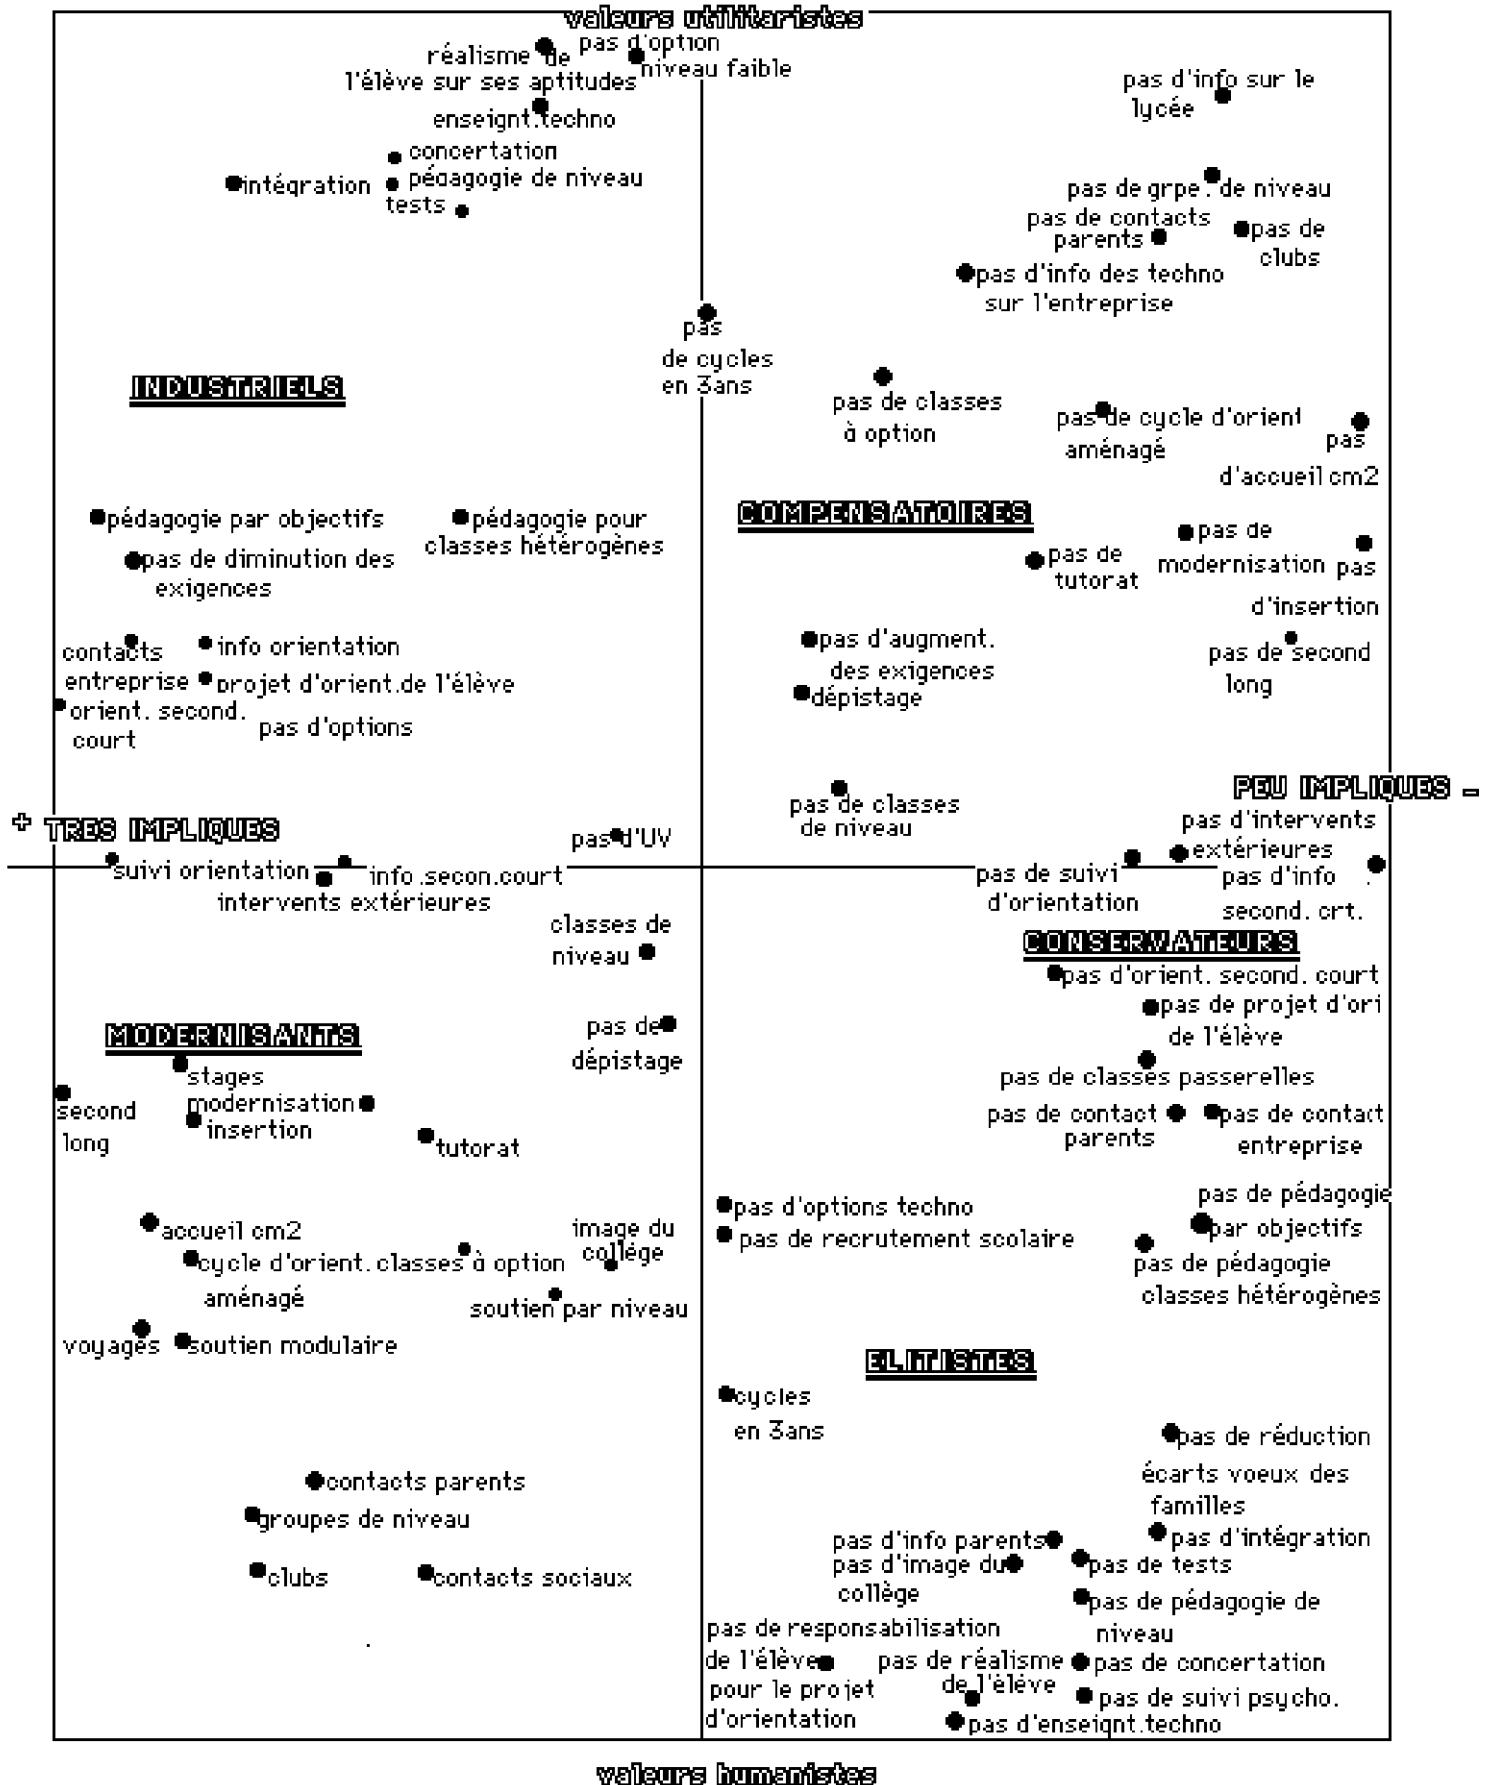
valeurs utilitaristes

pas d'option niveau faible
réalisme de l'élève sur ses aptitudes
enseignt.techno
concertation
pédagogie de niveau
intégration
tests

pas d'info sur le lycée
pas de grpe. de niveau
pas de contacts parents
pas de clubs
pas d'info des techno sur l'entreprise

pas de cycles en 3ans

INDUSTRIELS

pas de classes à option
pas de cycle d'orient aménagé
pas d'accueil cm2

pédagogie par objectifs
pédagogie pour classes hétérogènes
pas de diminution des exigences

COMPENSATOIRES

pas de tutorat
pas de modernisation
pas d'insertion
pas de second long

contacts entreprise
info orientation
projet d'orient.de l'élève
orient. second. court
pas d'options

pas d'augment. des exigences
dépistage

pas de classes de niveau

PEU IMPLIQUES −

+ TRES IMPLIQUES

pas d'UV
suivi orientation
info.secon.court
intervents extérieures

pas d'intervents extérieures
pas de suivi d'orientation
pas d'info second. crt.

classes de niveau

CONSERVATEURS

pas d'orient. second. court
pas de projet d'ori de l'élève
pas de classes passerelles
pas de contact parents
pas de contact entreprise

MODERNISANTS

pas de dépistage
second long
stages
modernisation
insertion
tutorat

pas d'options techno
pas de recrutement scolaire
pas de pédagogie par objectifs
pas de pédagogie classes hétérogènes

accueil cm2
image du collège
cycle d'orient. aménagé
classes à option
soutien par niveau
voyages
soutien modulaire

ELITISTES

cycles en 3ans

pas de réduction écarts voeux des familles
pas d'intégration

contacts parents
groupes de niveau
clubs
contacts sociaux

pas d'info parents
pas d'image du collège
pas de tests
pas de pédagogie de niveau
pas de responsabilisation de l'élève pour le projet d'orientation
pas de réalisme de l'élève
pas de concertation
pas de suivi psycho.
pas d'enseignt.techno

valeurs humanistes